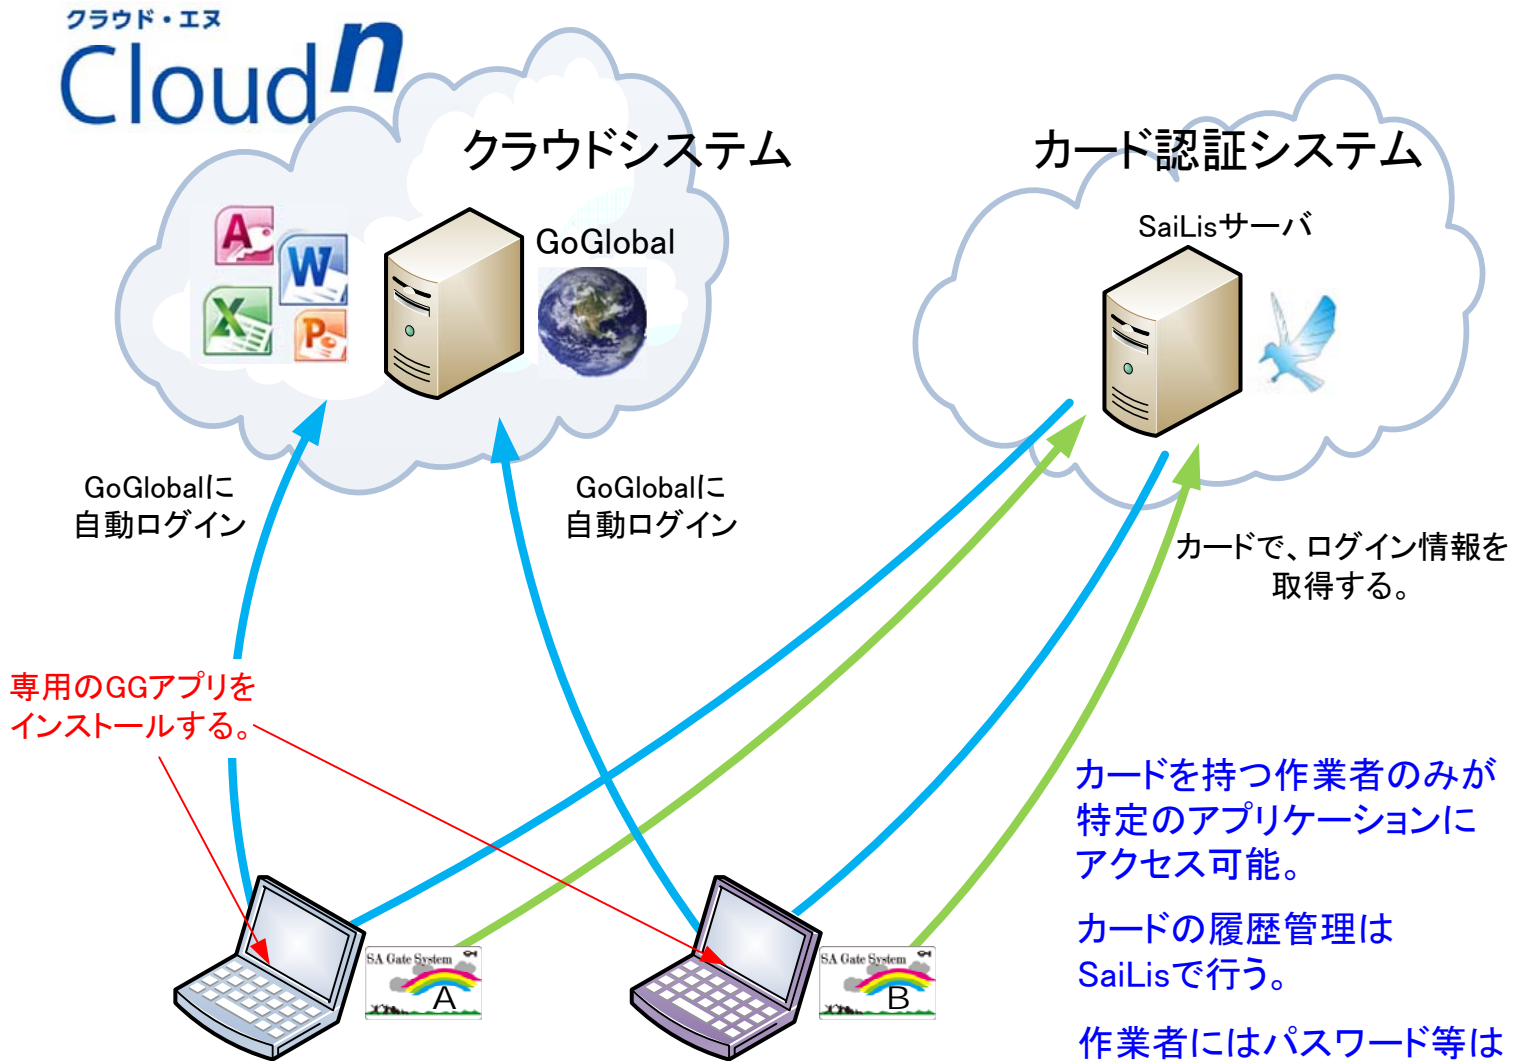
クラウド・エヌ
Cloud n

クラウドシステム

GoGlobal

カード認証システム

SaiLisサーバ

GoGlobalに
自動ログイン

GoGlobalに
自動ログイン

カードで、ログイン情報を
取得する。

専用のGGアプリを
インストールする。

カードを持つ作業者のみが
特定のアプリケーションに
アクセス可能。

カードの履歴管理は
SaiLisで行う。

作業者にはパスワード等は

SA Gate System
A

SA Gate System
B